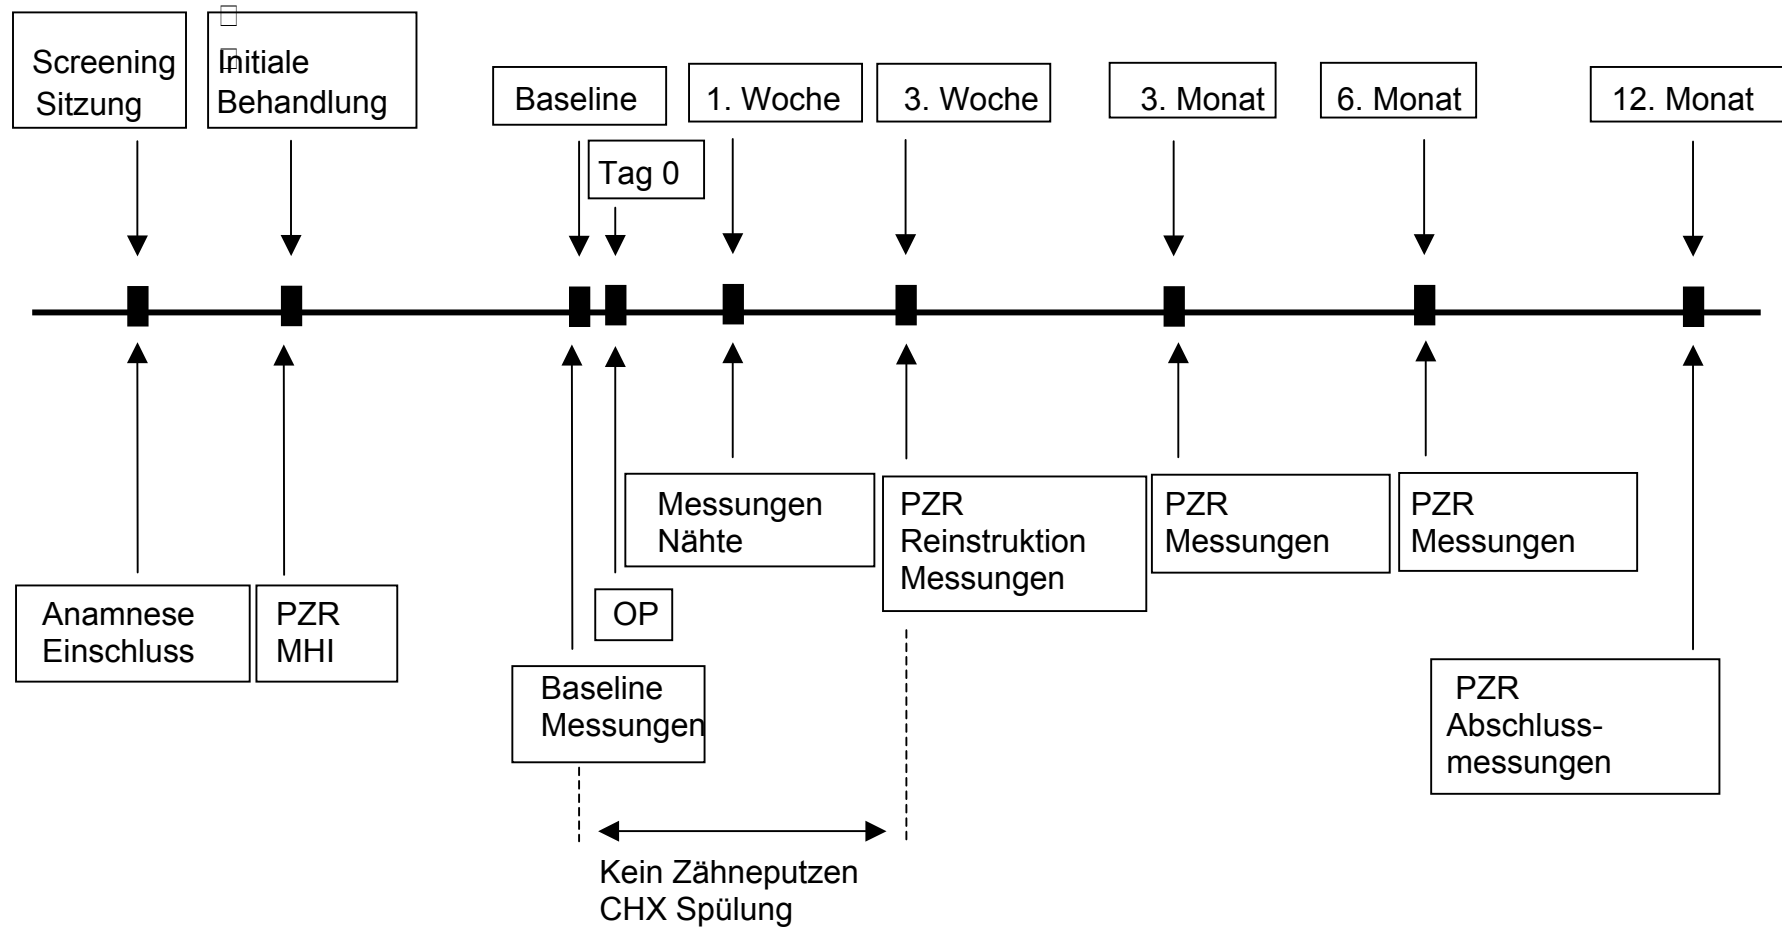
Screening Sitzung

Initiale Behandlung

Baseline

1. Woche

3. Woche

3. Monat

6. Monat

12. Monat

Tag 0

Messungen Nähte

PZR Reinstruktion Messungen

PZR Messungen

PZR Messungen

Anamnese Einschluss

PZR MHI

OP

Baseline Messungen

PZR Abschluss-messungen

Kein Zähneputzen CHX Spülung